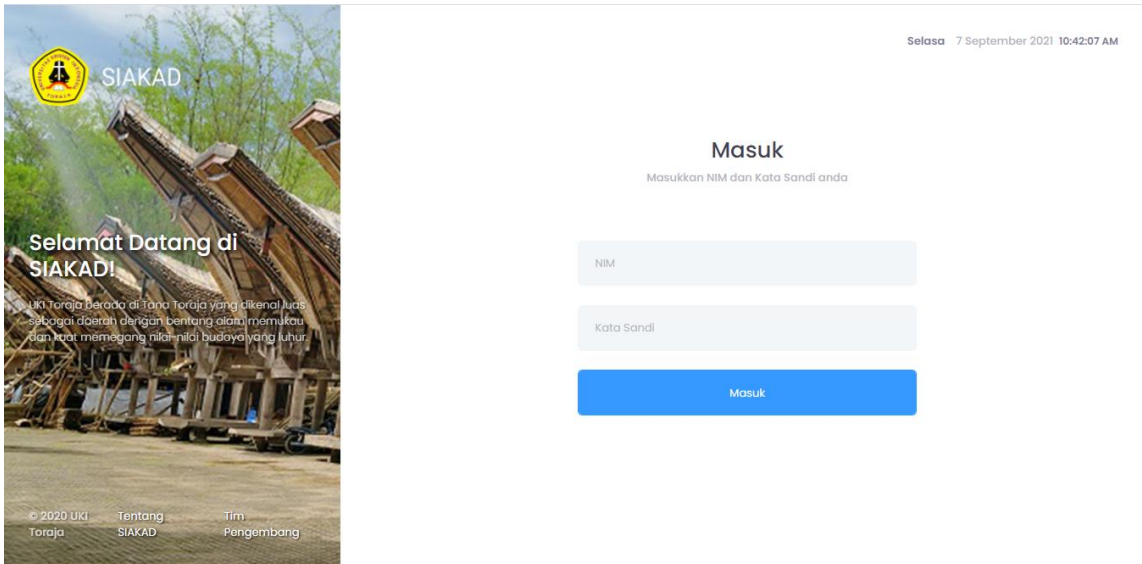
SIAKAD

Selamat Datang di SIAKAD!

UKI Toraja berada di Tana Toraja yang dikenal luas sebagai daerah dengan bentang alam memukau dan kuat memegang nilai-nilai budaya yang luhur.

© 2020 UKI Toraja

Tentang SIAKAD

Tim Pengembang

Selasa 7 September 2021 10:42:07 AM

Masuk

Masukkan NIM dan Kata Sandi anda

NIM

Kata Sandi

Masuk